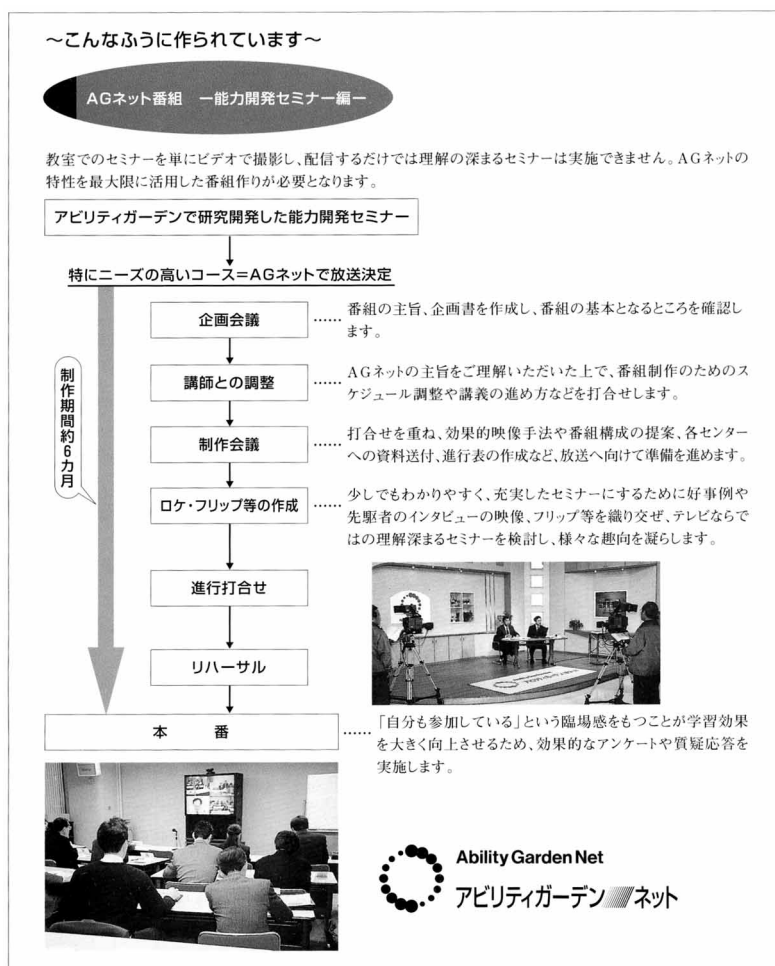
～こんなふうに作られています～

AGネット番組　ー能力開発セミナー編ー

教室でのセミナーを単にビデオで撮影し、配信するだけでは理解の深まるセミナーは実施できません。AGネットの特性を最大限に活用した番組作りが必要となります。

アビリティガーデンで研究開発した能力開発セミナー

特にニーズの高いコース＝AGネットで放送決定

制作期間約6カ月

企画会議 …… 番組の主旨、企画書を作成し、番組の基本となるところを確認します。

講師との調整 …… AGネットの主旨をご理解いただいた上で、番組制作のためのスケジュール調整や講義の進め方などを打合せします。

制作会議 …… 打合せを重ね、効果的映像手法や番組構成の提案、各センターへの資料送付、進行表の作成など、放送へ向けて準備を進めます。

ロケ・フリップ等の作成 …… 少しでもわかりやすく、充実したセミナーにするために好事例や先駆者のインタビューの映像、フリップ等を織り交ぜ、テレビならではの理解深まるセミナーを検討し、様々な趣向を凝らします。

進行打合せ

リハーサル

本　番 …… 「自分も参加している」という臨場感をもつことが学習効果を大きく向上させるため、効果的なアンケートや質疑応答を実施します。

Ability Garden Net
アビリティガーデンネット